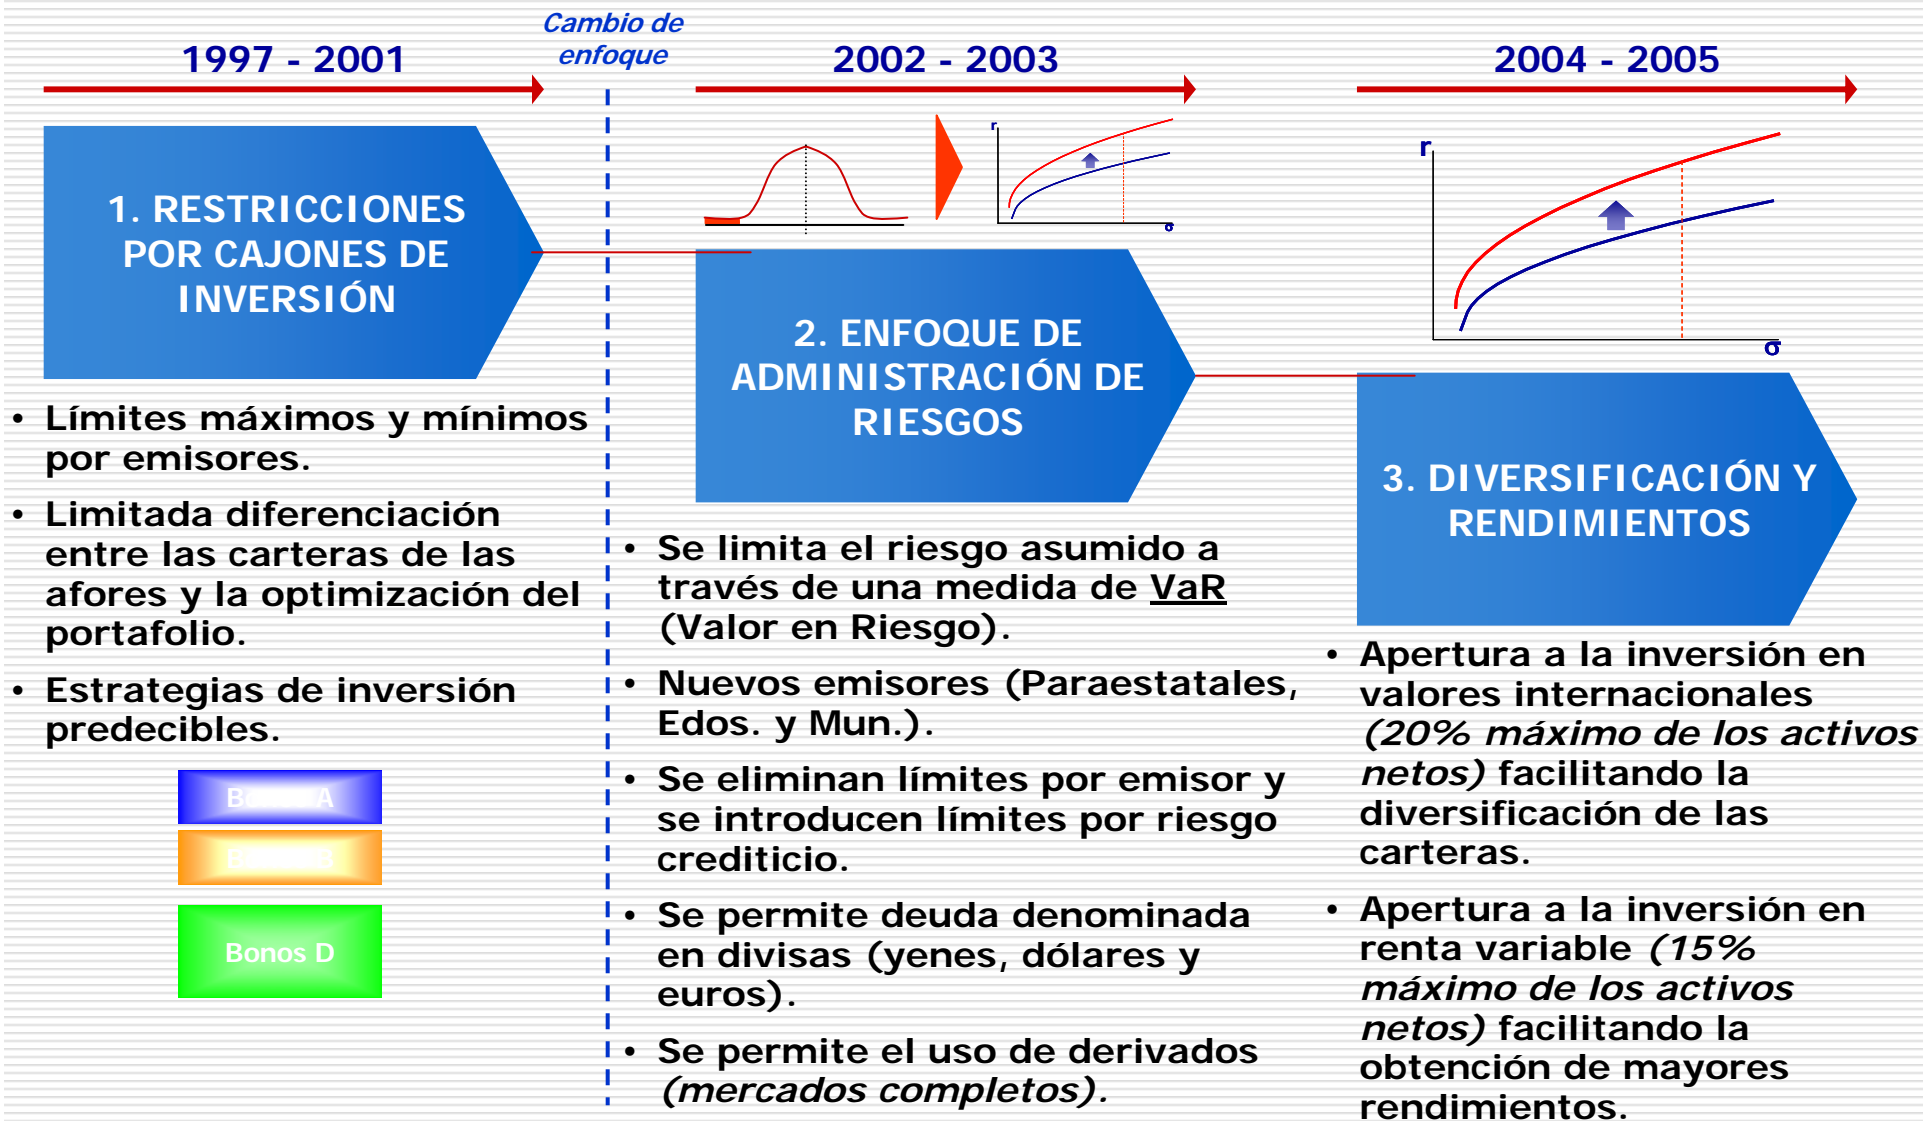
1997 - 2001

Cambio de enfoque

2002 - 2003

2004 - 2005

1. RESTRICCIONES POR CAJONES DE INVERSIÓN

• Límites máximos y mínimos por emisores.

• Limitada diferenciación entre las carteras de las afores y la optimización del portafolio.

• Estrategias de inversión predecibles.

B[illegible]A

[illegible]

Bonos D

r

σ

2. ENFOQUE DE ADMINISTRACIÓN DE RIESGOS

• Se limita el riesgo asumido a través de una medida de VaR (Valor en Riesgo).

• Nuevos emisores (Paraestatales, Edos. y Mun.).

• Se eliminan límites por emisor y se introducen límites por riesgo crediticio.

• Se permite deuda denominada en divisas (yenes, dólares y euros).

• Se permite el uso de derivados *(mercados completos).*

r

σ

3. DIVERSIFICACIÓN Y RENDIMIENTOS

• Apertura a la inversión en valores internacionales *(20% máximo de los activos netos)* facilitando la diversificación de las carteras.

• Apertura a la inversión en renta variable *(15% máximo de los activos netos)* facilitando la obtención de mayores rendimientos.